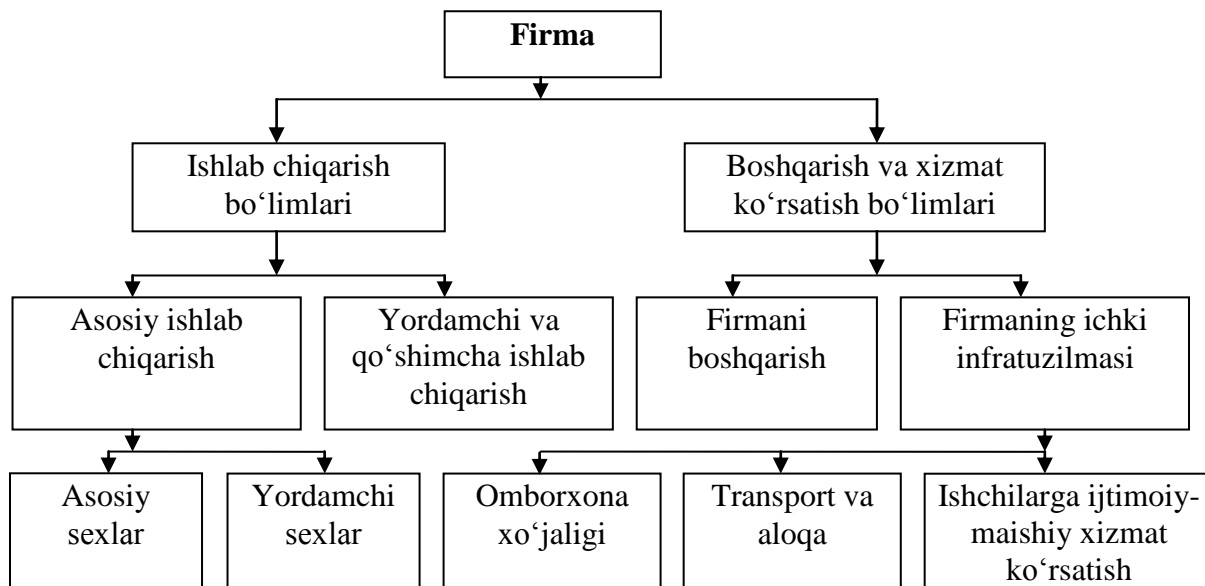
**Firma**

Ishlab chiqarish bo‘limlari

Boshqarish va xizmat ko‘rsatish bo‘limlari

Asosiy ishlab chiqarish

Yordamchi va qo‘shimcha ishlab chiqarish

Firmani boshqarish

Firmaning ichki infratuzilmasi

Asosiy sexlar

Yordamchi sexlar

Omborxona xo‘jaligi

Transport va aloqa

Ishchilarga ijtimoiy-maishiy xizmat ko‘rsatish